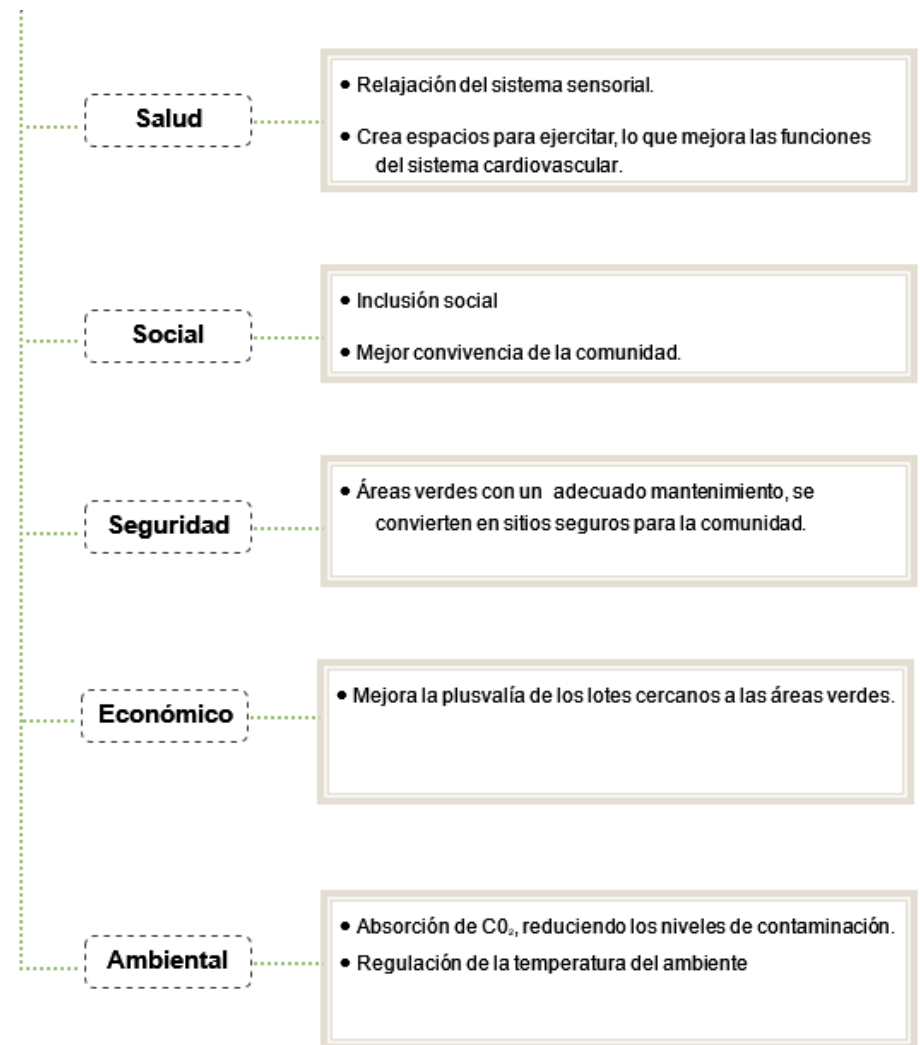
Salud

• Relajación del sistema sensorial.

• Crea espacios para ejercitar, lo que mejora las funciones del sistema cardiovascular.

Social

• Inclusión social

• Mejor convivencia de la comunidad.

Seguridad

• Áreas verdes con un adecuado mantenimiento, se convierten en sitios seguros para la comunidad.

Económico

• Mejora la plusvalía de los lotes cercanos a las áreas verdes.

Ambiental

• Absorción de $C0_2$, reduciendo los niveles de contaminación.

• Regulación de la temperatura del ambiente